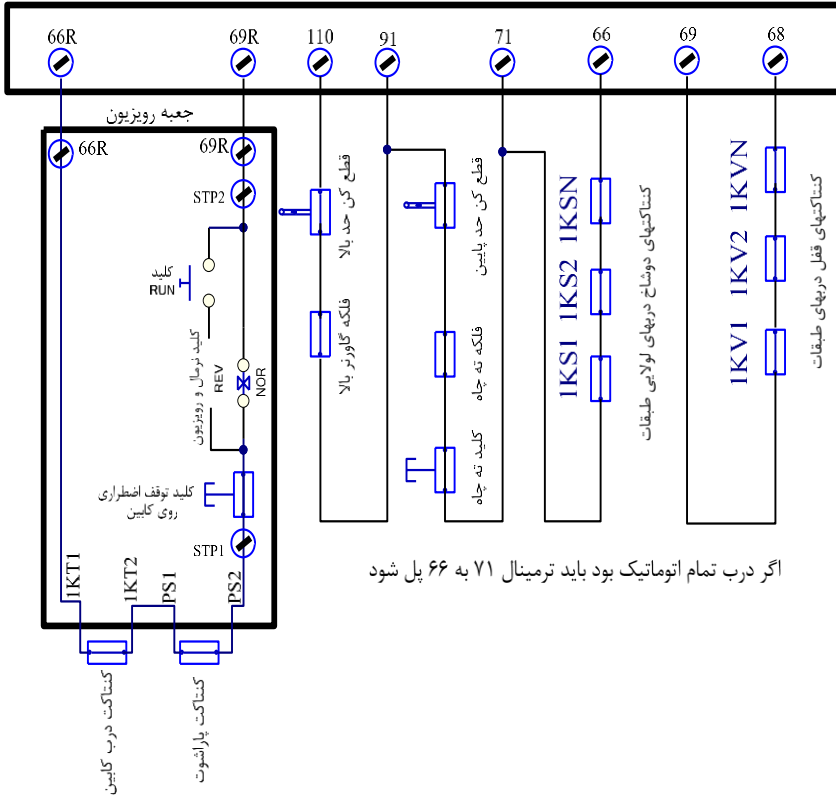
66R
69R
110
91
71
66
69
68

جعبه رویزیون
66R
69R
STP2
کلید RUN
کلید نرمال و رویزیون
REV
NOR
کلید توقف اضطراری روی کابین
STP1
1KT1
1KT2
PS1
PS2
کنتاکت درب کابین
کنتاکت پاراشوت

قطع کن حد بالا
فلکه گاورنر بالا
قطع کن حد پایین
فلکه ته چاه
کلید ته چاه

1KSN
1KS2
1KS1
کنتاکتهای دوشاخ دربهای لولایی طبقات

1KVN
1KV2
1KV1
کنتاکتهای قفل دربهای طبقات

اگر درب تمام اتوماتیک بود باید ترمینال ۷۱ به ۶۶ پل شود